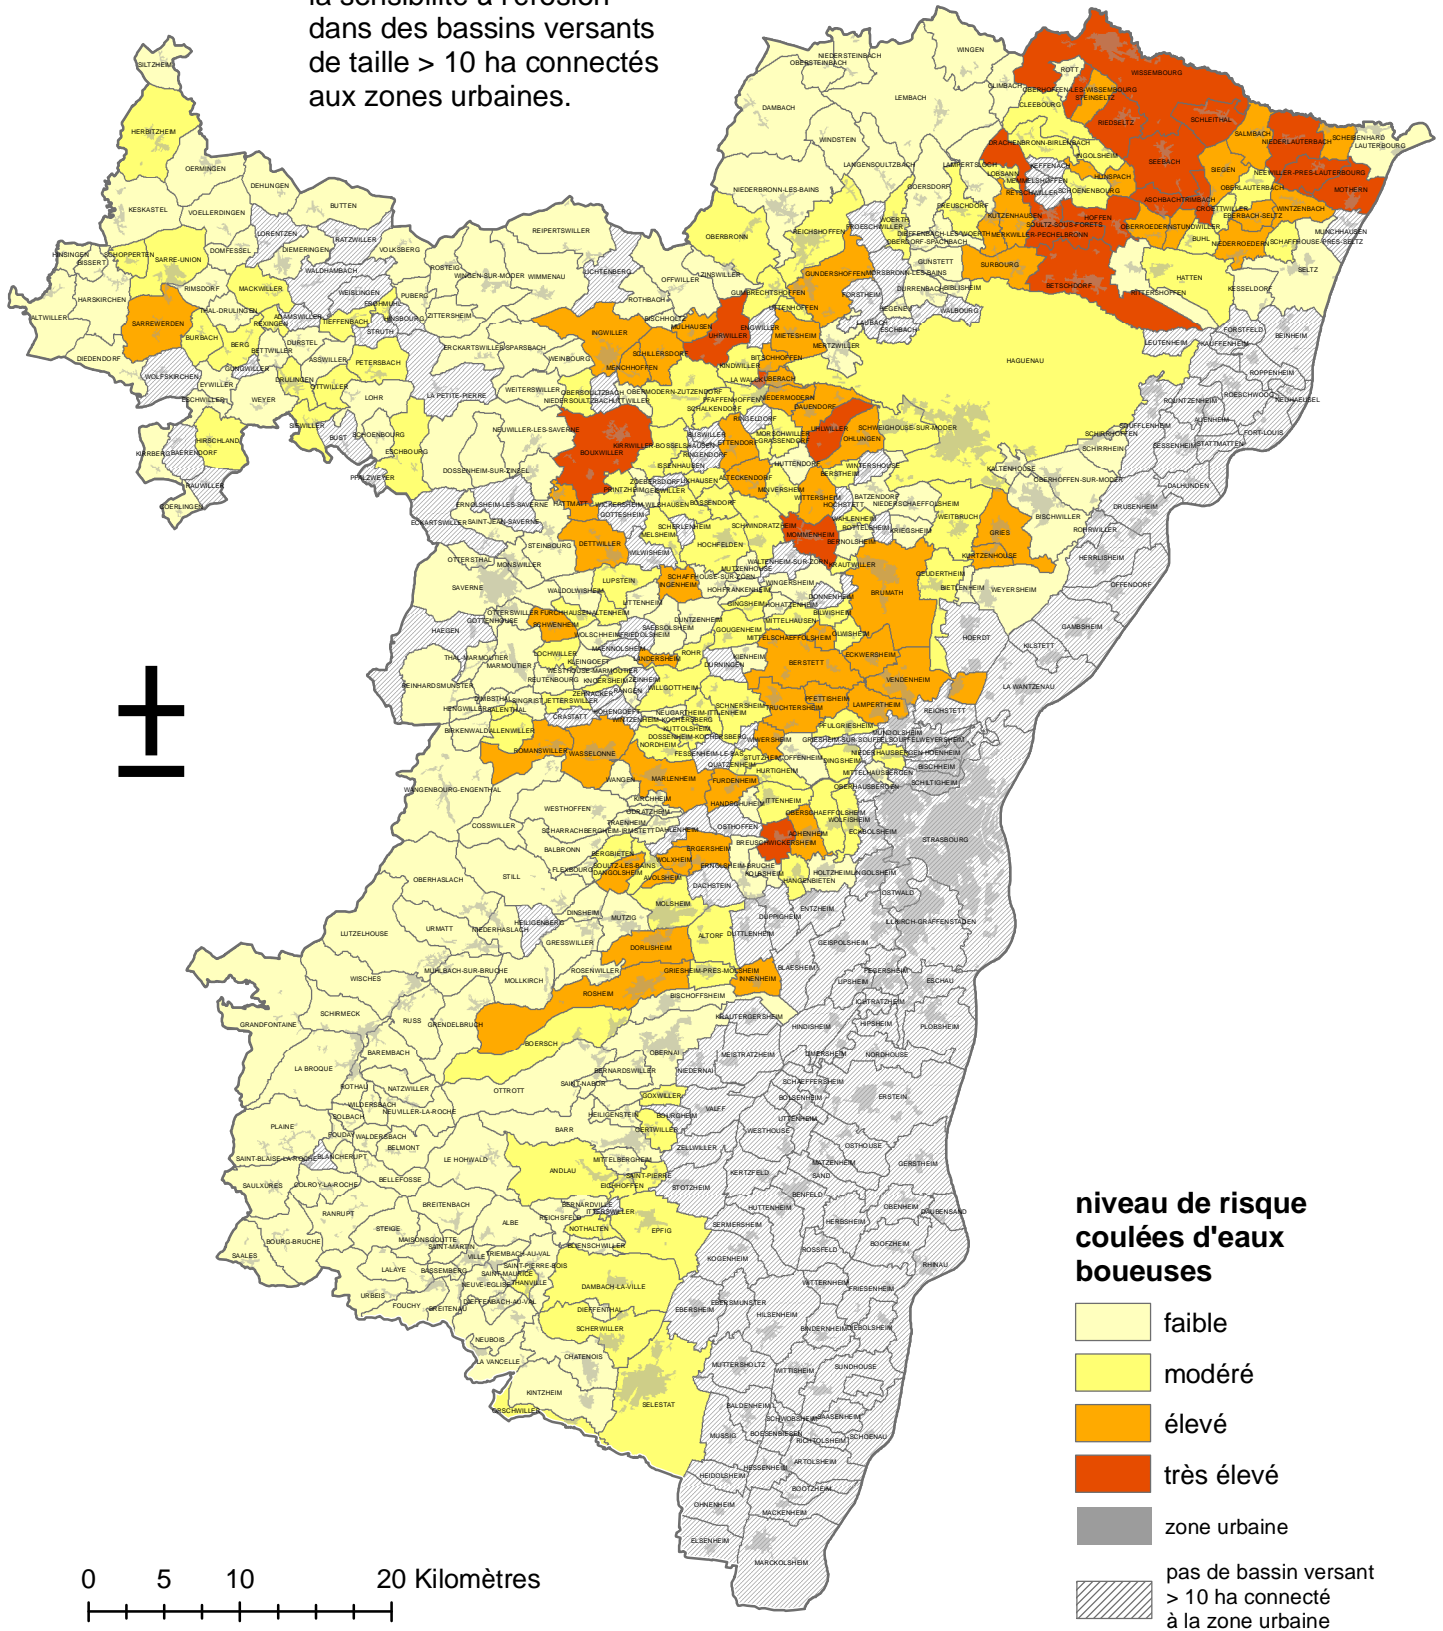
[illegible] dans des bassins versants de taille > 10 ha connectés aux zones urbaines.

±

niveau de risque coulées d'eaux boueuses

faible

modéré

élevé

très élevé

zone urbaine

pas de bassin versant > 10 ha connecté à la zone urbaine

0 5 10 20 Kilomètres

WISSEMBOURG
HAGUENAU
SAVERNE
STRASBOURG
MOLSHEIM
OBERNAI
SELESTAT
BRUMATH
BOUXWILLER
SARREWERDEN
DAMBACH
NIEDERBRONN-LES-BAINS
WINGEN
LEMBACH
SOULTZ-SOUS-FORETS
BETSCHDORF
SEEBACH
RIEDSELTZ
SCHLEITHAL
MOTHERN
LAUTERBOURG
DETTWILLER
ROSHEIM
BOERSCH
ERSTEIN
BENFELD
MARCKOLSHEIM
SCHIRMECK
BARR
EPFIG
ILLKIRCH-GRAFFENSTADEN
ACHENHEIM
MOMMENHEIM
BERSTETT
HOCHFELDEN
WASSELONNE
ROMANSWILLER
LA WANTZENAU
GRIES
DORLISHEIM
HERBITZHEIM
DIEDENDORF
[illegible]